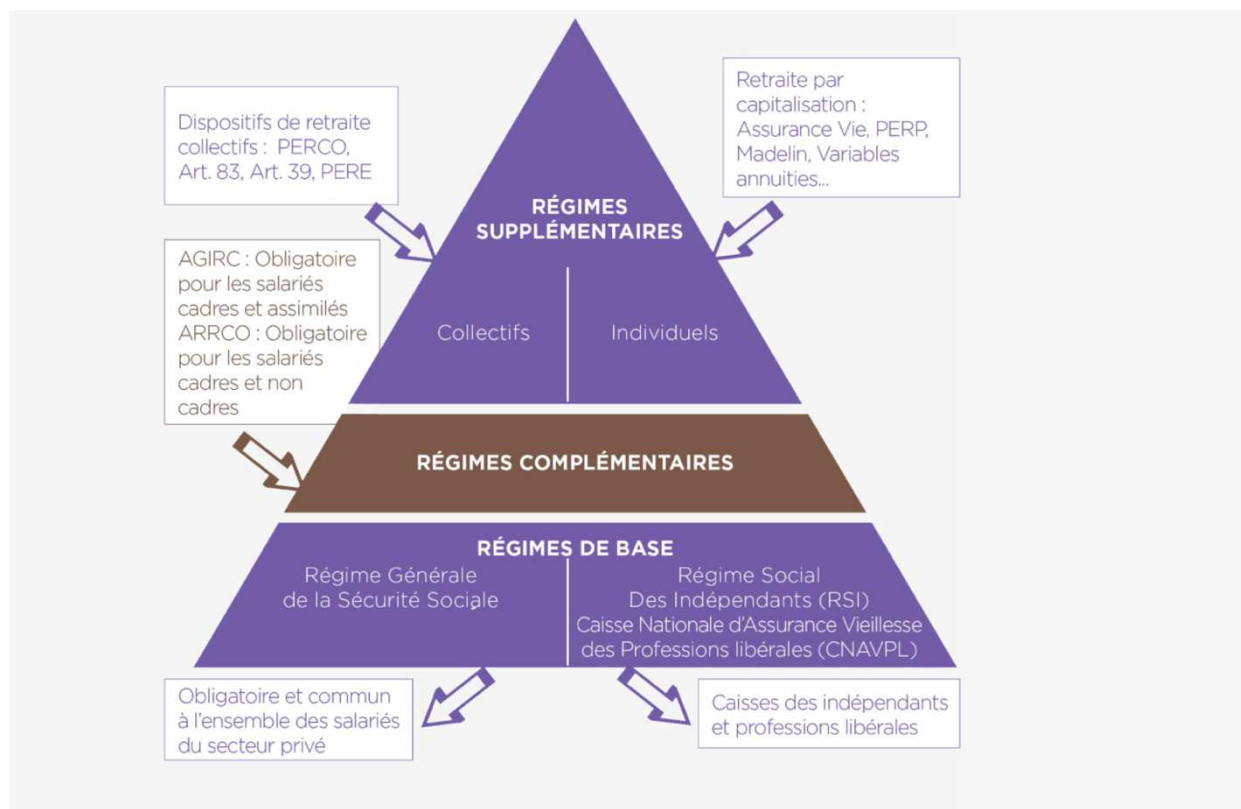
Dispositifs de retraite collectifs : PERCO, Art. 83, Art. 39, PERE

Retraite par capitalisation : Assurance Vie, PERP, Madelin, Variables annuities...

RÉGIMES SUPPLÉMENTAIRES

Collectifs

Individuels

AGIRC : Obligatoire pour les salariés cadres et assimilés
ARRCO : Obligatoire pour les salariés cadres et non cadres

RÉGIMES COMPLÉMENTAIRES

RÉGIMES DE BASE

Régime Générale de la Sécurité Sociale

Régime Social Des Indépendants (RSI)
Caisse Nationale d'Assurance Vieillesse des Professions libérales (CNAVPL)

Obligatoire et commun à l'ensemble des salariés du secteur privé

Caisses des indépendants et professions libérales